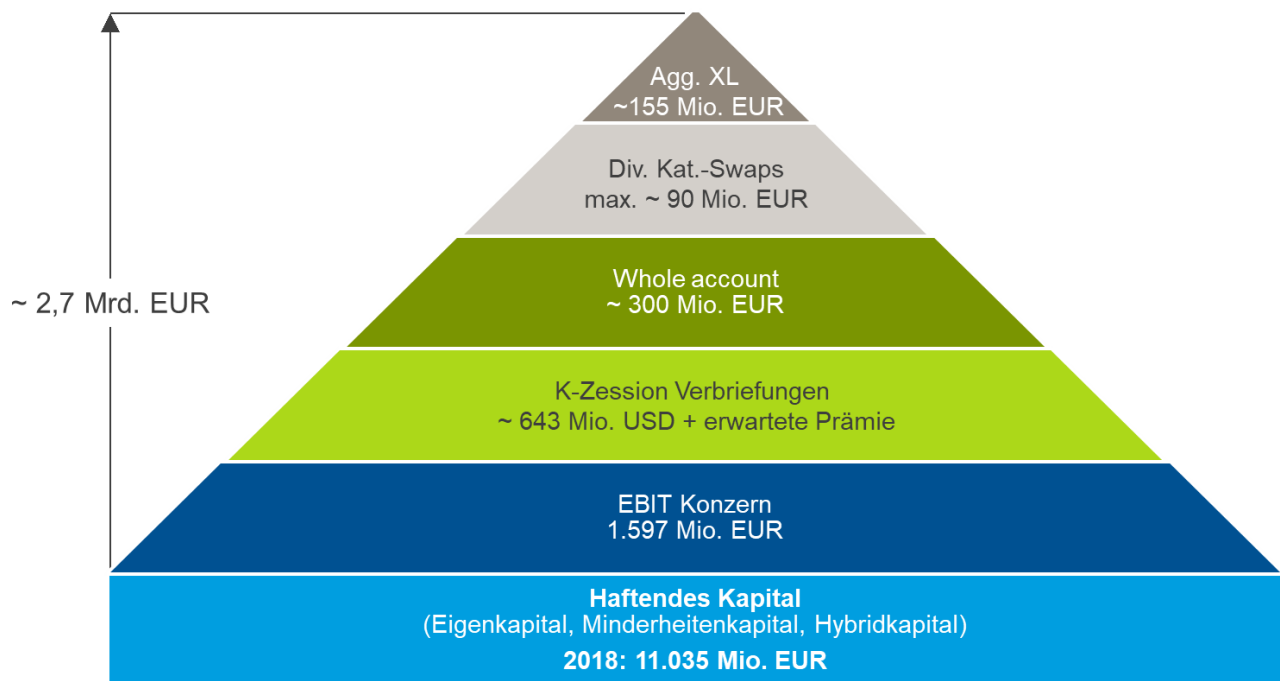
~ 2,7 Mrd. EUR

Agg. XL
~155 Mio. EUR

Div. Kat.-Swaps
max. ~ 90 Mio. EUR

Whole account
~ 300 Mio. EUR

K-Zession Verbriefungen
~ 643 Mio. USD + erwartete Prämie

EBIT Konzern
1.597 Mio. EUR

**Haftendes Kapital**
(Eigenkapital, Minderheitenkapital, Hybridkapital)
**2018: 11.035 Mio. EUR**